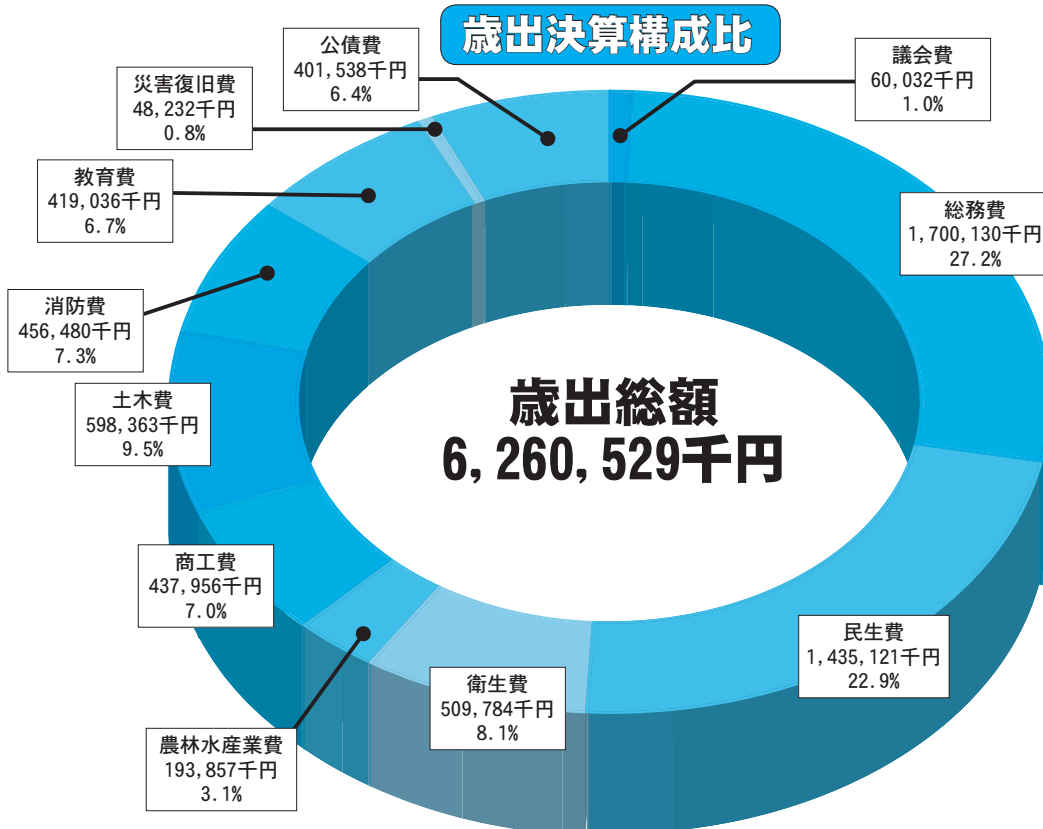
歳出決算構成比

公債費
401,538千円
6.4%

議会費
60,032千円
1.0%

災害復旧費
48,232千円
0.8%

教育費
419,036千円
6.7%

総務費
1,700,130千円
27.2%

消防費
456,480千円
7.3%

土木費
598,363千円
9.5%

歳出総額
6,260,529千円

商工費
437,956千円
7.0%

民生費
1,435,121千円
22.9%

衛生費
509,784千円
8.1%

農林水産業費
193,857千円
3.1%